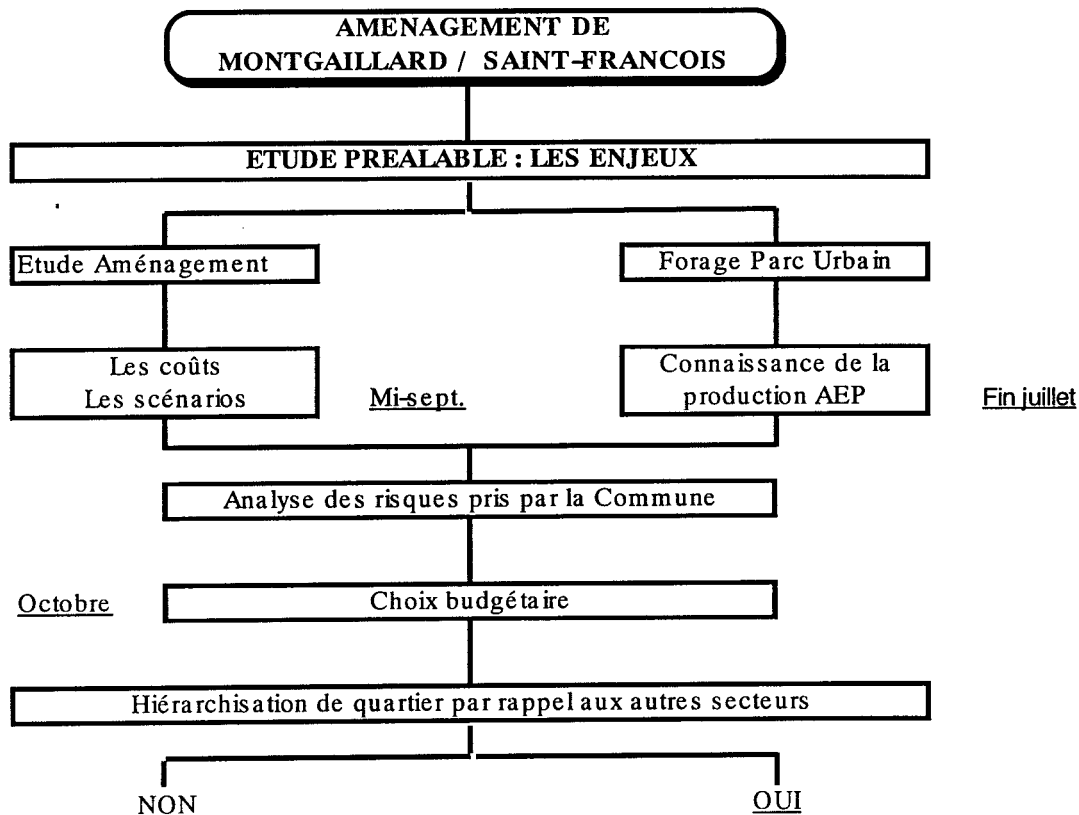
AMENAGEMENT DE
MONTGAILLARD / SAINT-FRANCOIS

ETUDE PREALABLE : LES ENJEUX

Etude Aménagement

Les coûts
Les scénarios

Mi-sept.

Forage Parc Urbain

Connaissance de la production AEP

Fin juillet

Analyse des risques pris par la Commune

Octobre

Choix budgétaire

Hiérarchisation de quartier par rappel aux autres secteurs

NON

OUI